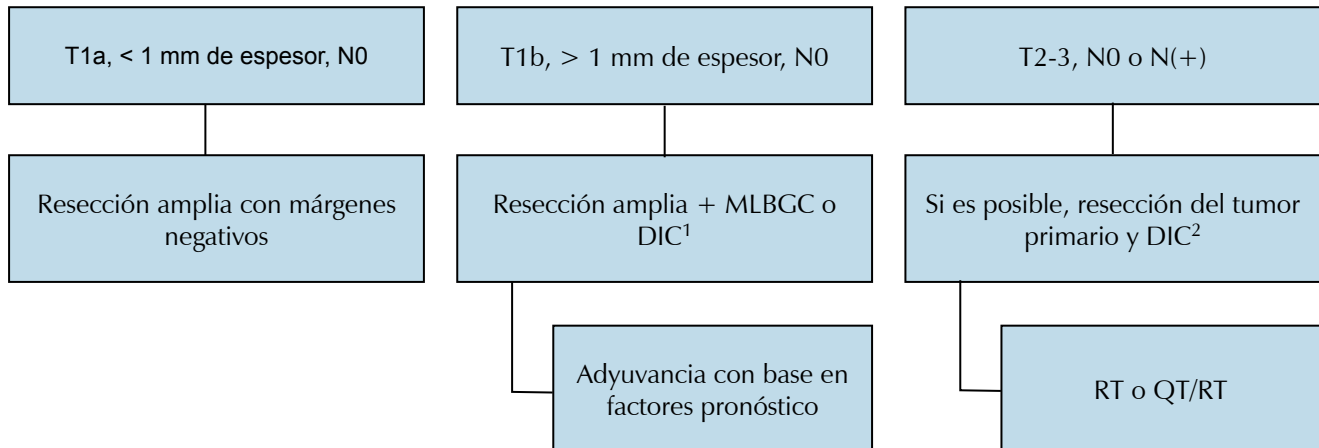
T1a, < 1 mm de espesor, N0

Resección amplia con márgenes negativos

T1b, > 1 mm de espesor, N0

Resección amplia + MLBGC o DIC$^1$

Adyuvancia con base en factores pronóstico

T2-3, N0 o N(+)

Si es posible, resección del tumor primario y DIC$^2$

RT o QT/RT